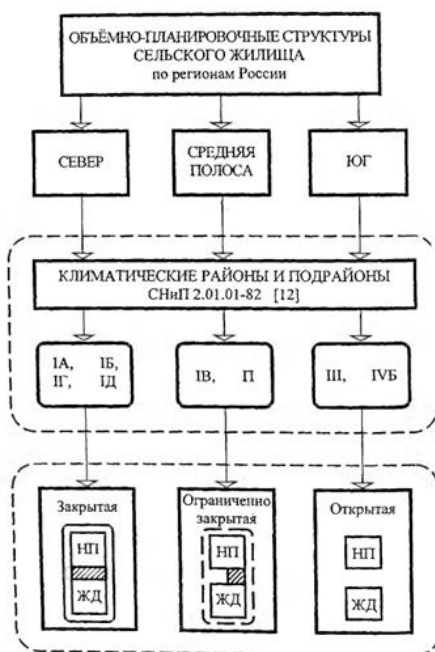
ОБЪЁМНО-ПЛАНИРОВОЧНЫЕ СТРУКТУРЫ СЕЛЬСКОГО ЖИЛИЩА
по регионам России

СЕВЕР

СРЕДНЯЯ ПОЛОСА

ЮГ

КЛИМАТИЧЕСКИЕ РАЙОНЫ И ПОДРАЙОНЫ
СНиП 2.01.01-82 [12]

IА, IБ, IГ, IД

IВ, II

III, IVБ

Закрытая

НП

ЖД

Ограниченно закрытая

НП

ЖД

Открытая

НП

ЖД